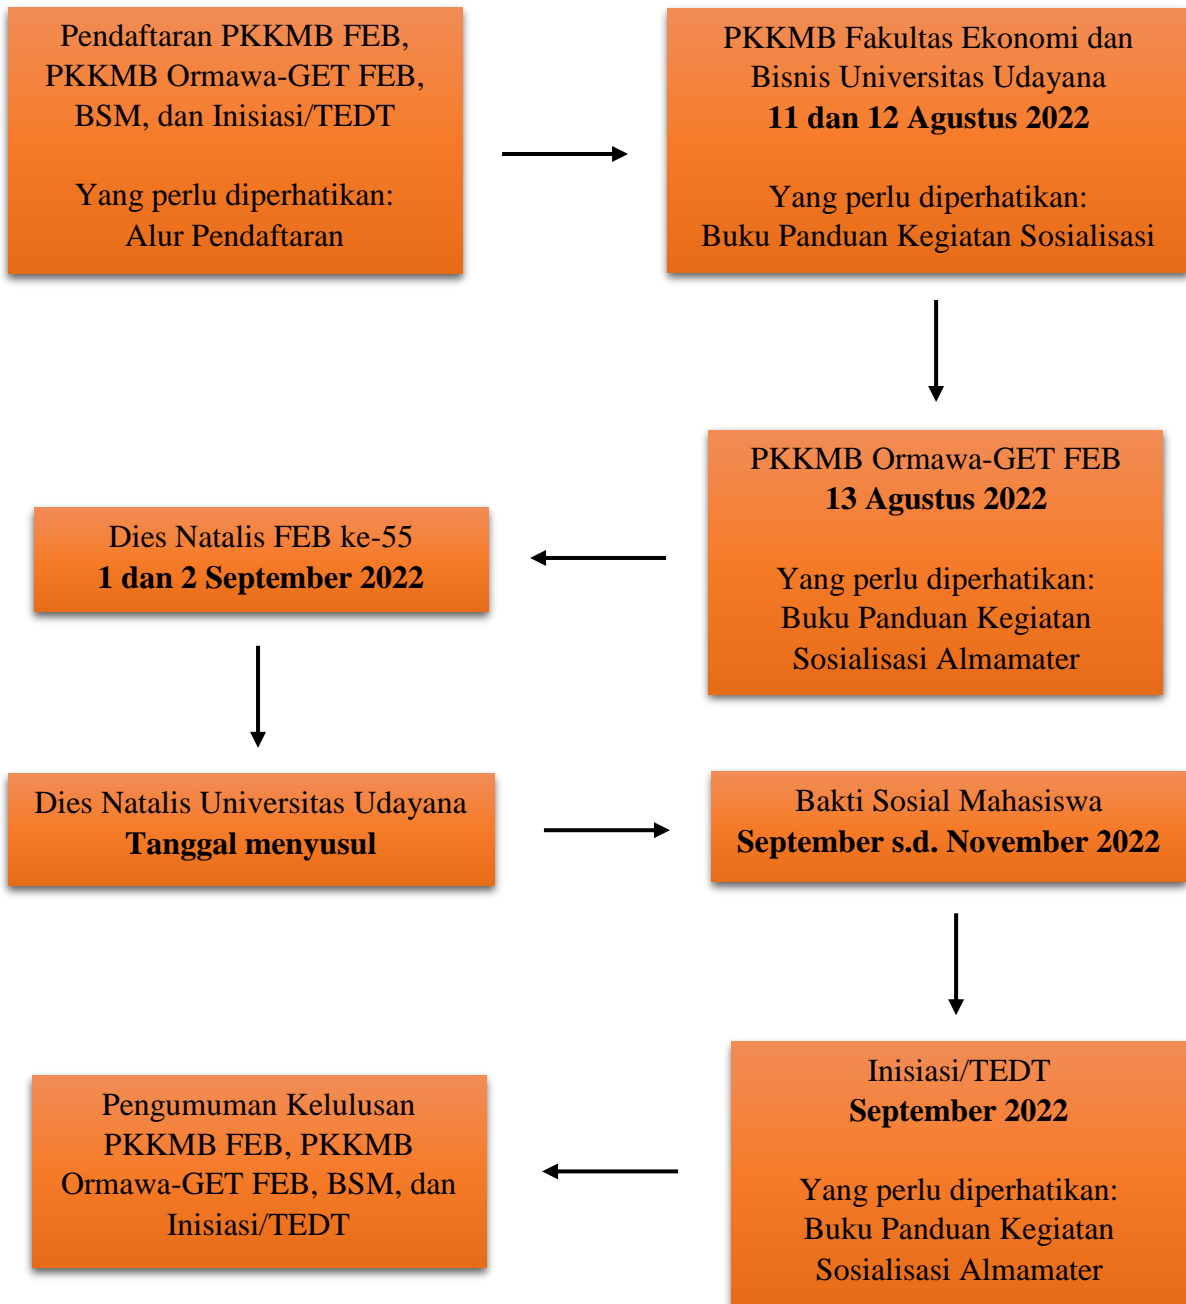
Pendaftaran PKKMB FEB, PKKMB Ormawa-GET FEB, BSM, dan Inisiasi/TEDT

Yang perlu diperhatikan: Alur Pendaftaran

PKKMB Fakultas Ekonomi dan Bisnis Universitas Udayana
**11 dan 12 Agustus 2022**

Yang perlu diperhatikan: Buku Panduan Kegiatan Sosialisasi

PKKMB Ormawa-GET FEB
**13 Agustus 2022**

Yang perlu diperhatikan: Buku Panduan Kegiatan Sosialisasi Almamater

Dies Natalis FEB ke-55
**1 dan 2 September 2022**

Dies Natalis Universitas Udayana
**Tanggal menyusul**

Bakti Sosial Mahasiswa
**September s.d. November 2022**

Inisiasi/TEDT
**September 2022**

Yang perlu diperhatikan: Buku Panduan Kegiatan Sosialisasi Almamater

Pengumuman Kelulusan PKKMB FEB, PKKMB Ormawa-GET FEB, BSM, dan Inisiasi/TEDT